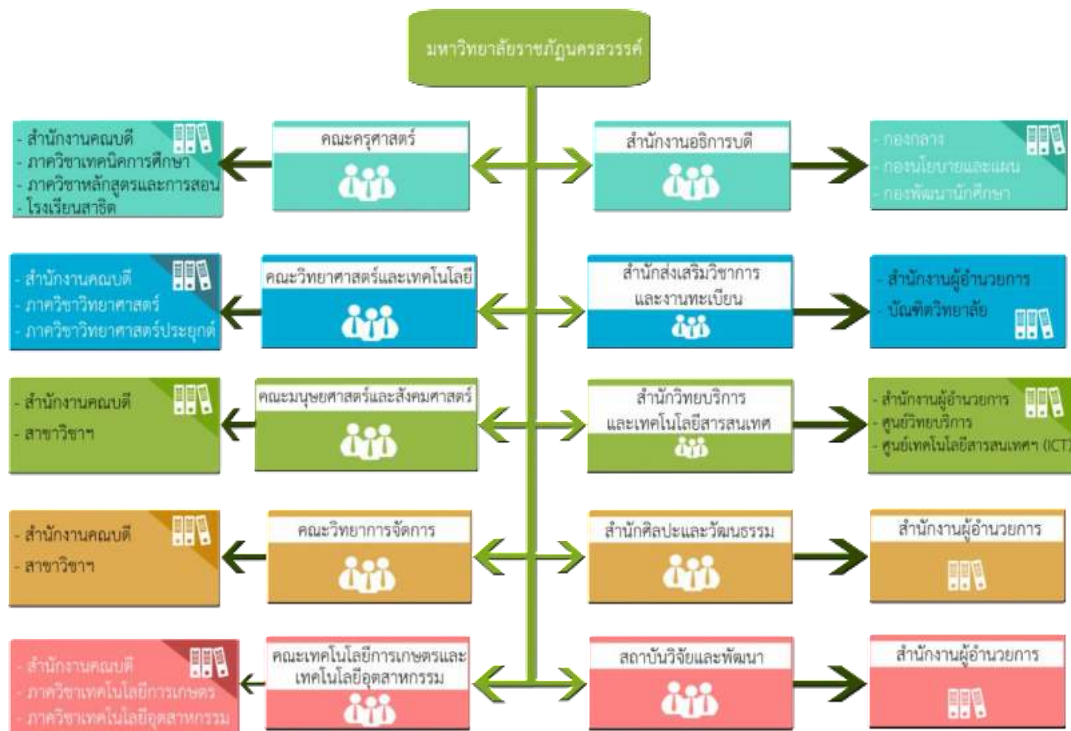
มหาวิทยาลัยราชภัฏนครสวรรค์

- สำนักงานคณบดี
- ภาควิชาเทคนิคการศึกษา
- ภาควิชาหลักสูตรและการสอน
- โรงเรียนสาธิต

คณะครุศาสตร์

สำนักงานอธิการบดี

- กองกลาง
- กองนโยบายและแผน
- กองพัฒนานักศึกษา

- สำนักงานคณบดี
- ภาควิชาวิทยาศาสตร์
- ภาควิชาวิทยาศาสตร์ประยุกต์

คณะวิทยาศาสตร์และเทคโนโลยี

สำนักส่งเสริมวิชาการและงานทะเบียน

- สำนักงานผู้อำนวยการ
- บัณฑิตวิทยาลัย

- สำนักงานคณบดี
- สาขาวิชาฯ

คณะมนุษยศาสตร์และสังคมศาสตร์

สำนักวิทยบริการและเทคโนโลยีสารสนเทศ

- สำนักงานผู้อำนวยการ
- ศูนย์วิทยบริการ
- ศูนย์เทคโนโลยีสารสนเทศฯ (ICT)

- สำนักงานคณบดี
- สาขาวิชาฯ

คณะวิทยาการจัดการ

สำนักศิลปะและวัฒนธรรม

สำนักงานผู้อำนวยการ

- สำนักงานคณบดี
- ภาควิชาเทคโนโลยีการเกษตร
- ภาควิชาเทคโนโลยีอุตสาหกรรม

คณะเทคโนโลยีการเกษตรและเทคโนโลยีอุตสาหกรรม

สถาบันวิจัยและพัฒนา

สำนักงานผู้อำนวยการ